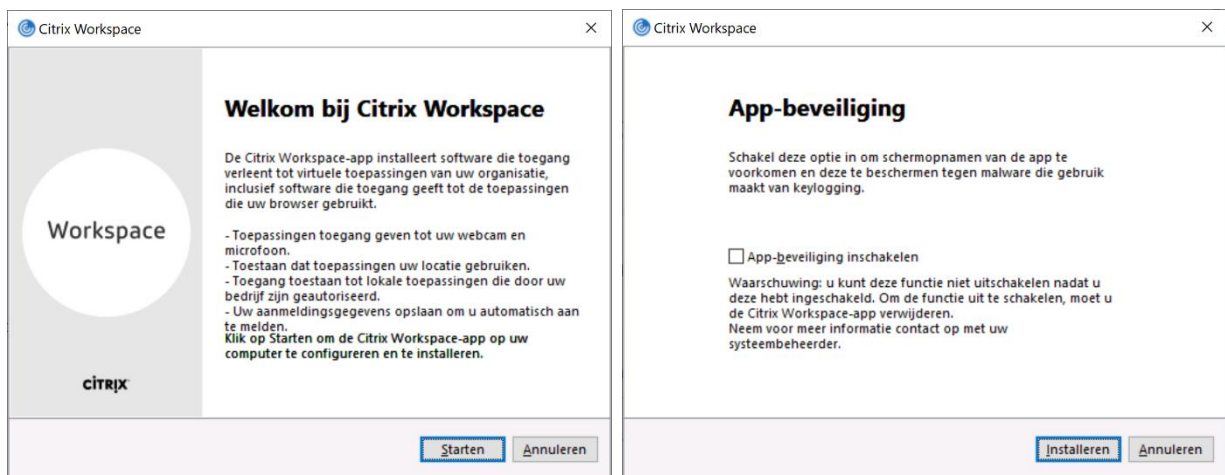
Citrix Workspace ×

Workspace

CITRIX

Welkom bij Citrix Workspace

De Citrix Workspace-app installeert software die toegang verleent tot virtuele toepassingen van uw organisatie, inclusief software die toegang geeft tot de toepassingen die uw browser gebruikt.

- Toepassingen toegang geven tot uw webcam en microfoon.
- Toestaan dat toepassingen uw locatie gebruiken.
- Toegang toestaan tot lokale toepassingen die door uw bedrijf zijn geautoriseerd.
- Uw aanmeldingsgegevens opslaan om u automatisch aan te melden.
Klik op Starten om de Citrix Workspace-app op uw computer te configureren en te installeren.

Starten Annuleren

Citrix Workspace ×

App-beveiliging

Schakel deze optie in om schermopnamen van de app te voorkomen en deze te beschermen tegen malware die gebruik maakt van keylogging.

App-beveiliging inschakelen

Waarschuwing: u kunt deze functie niet uitschakelen nadat u deze hebt ingeschakeld. Om de functie uit te schakelen, moet u de Citrix Workspace-app verwijderen.
Neem voor meer informatie contact op met uw systeembeheerder.

Installeren Annuleren